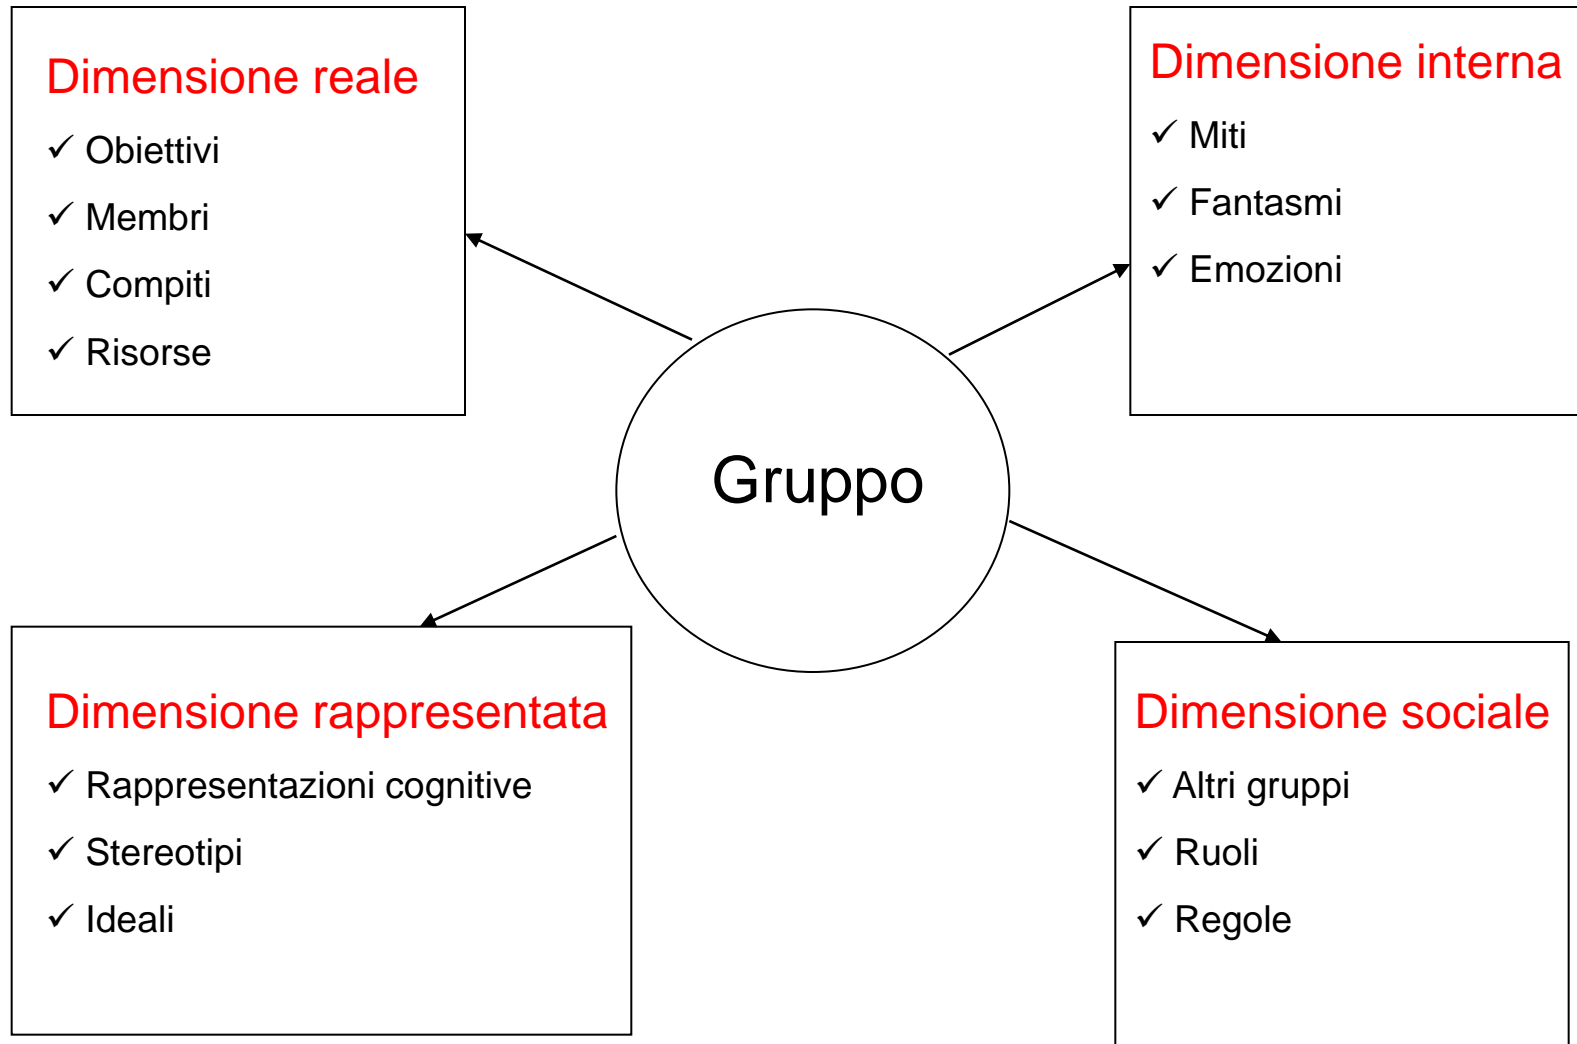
Dimensione reale
✓ Obiettivi
✓ Membri
✓ Compiti
✓ Risorse

Dimensione interna
✓ Miti
✓ Fantasmi
✓ Emozioni

Gruppo

Dimensione rappresentata
✓ Rappresentazioni cognitive
✓ Stereotipi
✓ Ideali

Dimensione sociale
✓ Altri gruppi
✓ Ruoli
✓ Regole